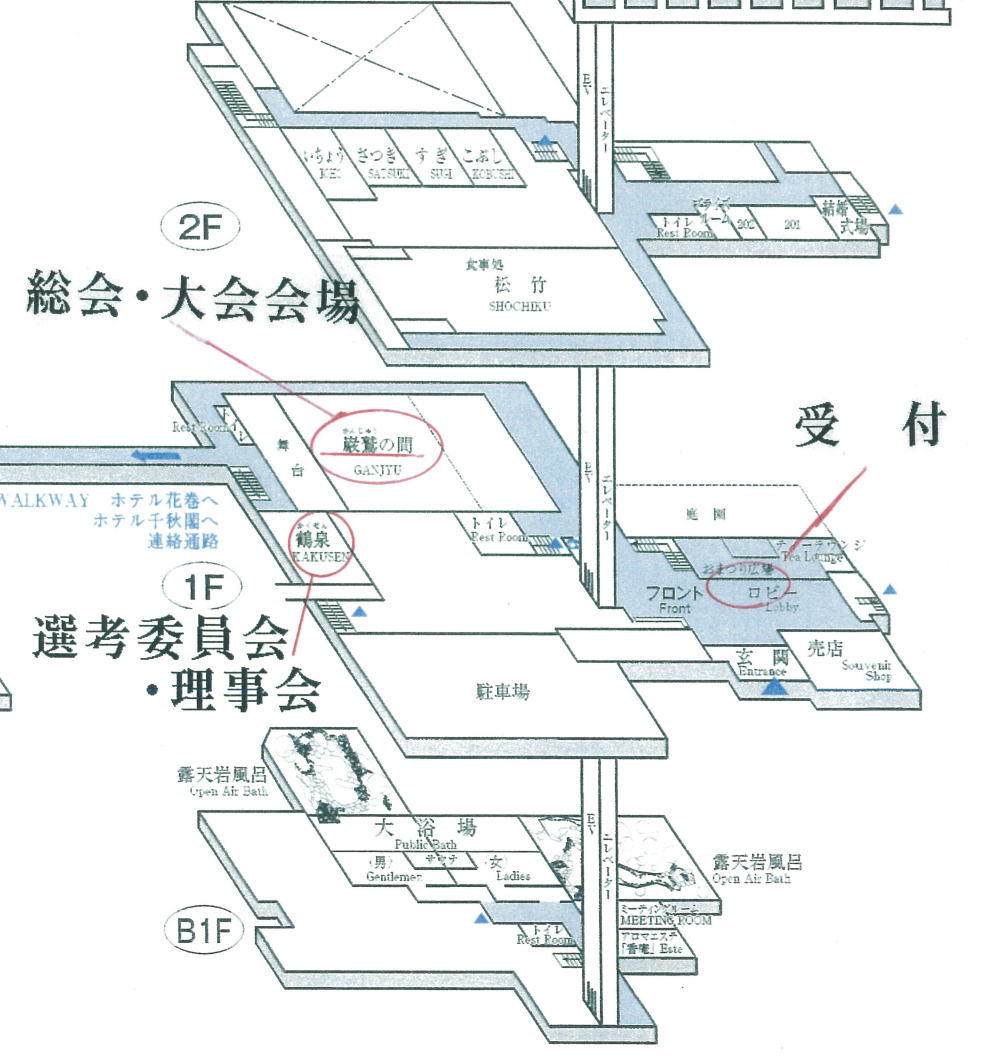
2F

総会・大会会場

いちょう ICHO
さつき SATSUKI
すぎ SUGI
こぶし KOBUSHI

EV エレベーター

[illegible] ルーム
トイレ Rest Room
202
201
結婚式場

食事処
松竹
SHOCHIKU

受　付

Rest Room
トイレ
舞台
がんじゅ
巌鷲の間
GANJYU

WALKWAY　ホテル花巻へ
ホテル千秋閣へ
連絡通路

かくせん
鶴泉
KAKUSEN

1F

トイレ
Rest Room

EV エレベーター

庭園
ティーラウンジ
Tea Lounge
おまつり広場
フロント
Front
ロビー
Lobby

選考委員会
・理事会

玄関
Entrance
売店
Souvenir Shop

駐車場

露天岩風呂
Open Air Bath

大浴場
Public Bath
(男)
Gentlemen
サウナ
(女)
Ladies

EV エレベーター

露天岩風呂
Open Air Bath

ミーティングルーム
MEETING ROOM
アロマエステ
「香竜」Este

トイレ
Rest Room

B1F